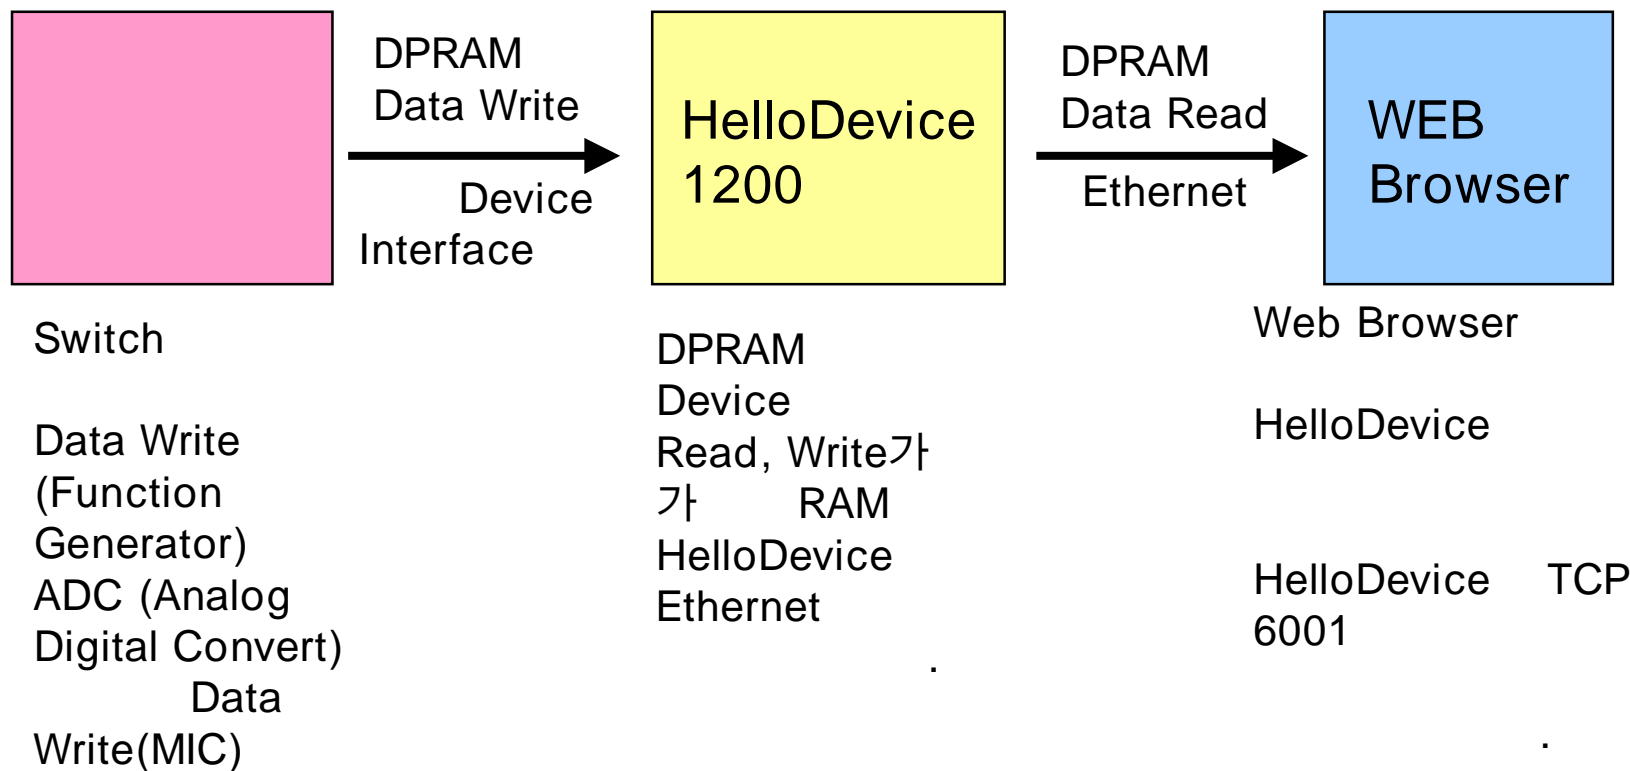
DPRAM
Data Write

Device
Interface

HelloDevice
1200

DPRAM
Data Read

Ethernet

WEB
Browser

Switch

Data Write
(Function
Generator)
ADC (Analog
Digital Convert)
Data
Write(MIC)

DPRAM
Device
Read, Write가
가 RAM
HelloDevice
Ethernet
.

Web Browser

HelloDevice

HelloDevice TCP
6001
.